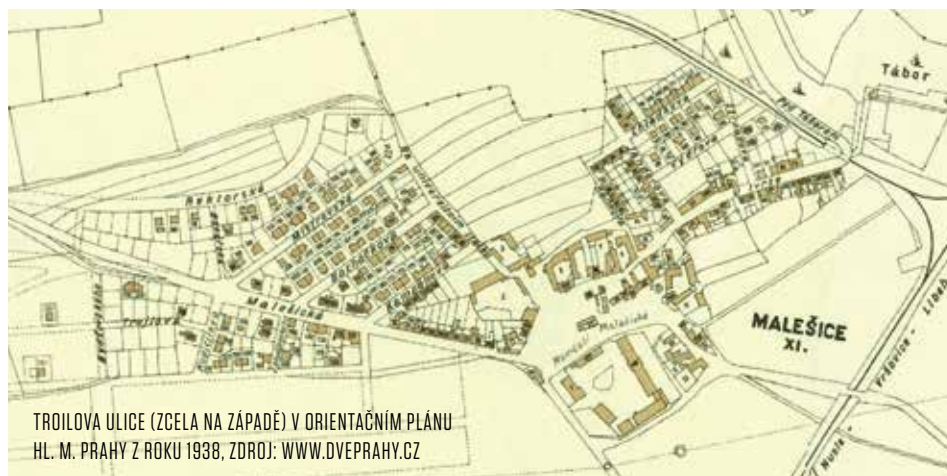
Tábor

Pod Táborem

Rektorská

Malešická

Troilova

MALEŠICE
XI.

Náměstí Malešické

Vršovice - Libeň

Nusle

TROILOVA ULICE (ZCELA NA ZÁPADĚ) V ORIENTAČNÍM PLÁNU HL. M. PRAHY Z ROKU 1938, ZDROJ: WWW.DVEPRAHY.CZ